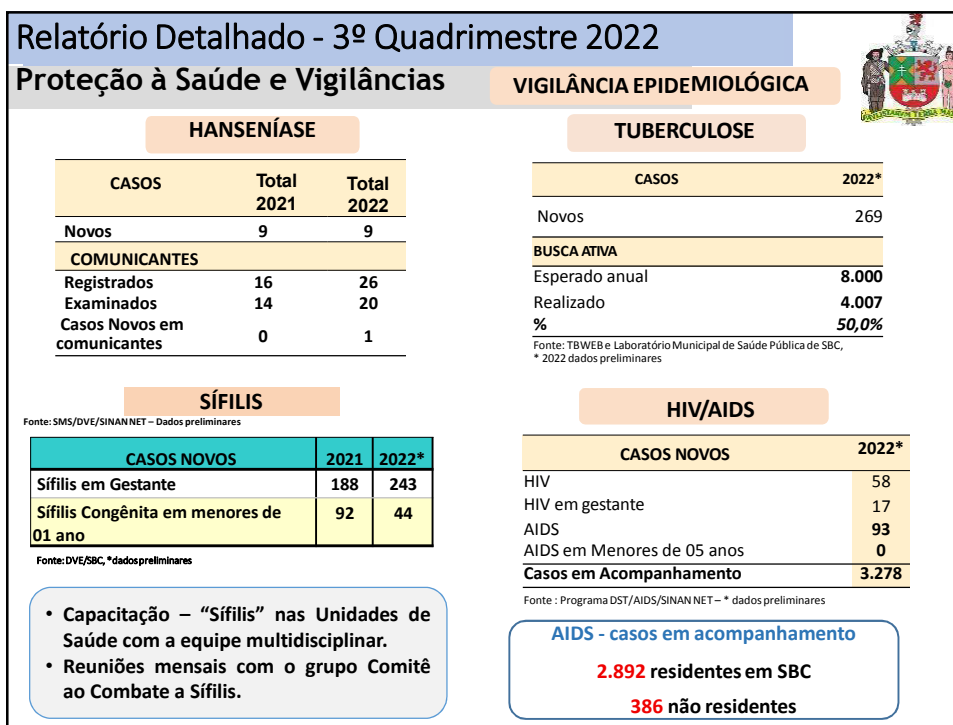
Relatório Detalhado - 3º Quadrimestre 2022

Proteção à Saúde e Vigilâncias

VIGILÂNCIA EPIDEMIOLÓGICA

HANSENÍASE

| CASOS | Total 2021 | Total 2022 |
|---|---|---|
| Novos | 9 | 9 |
| COMUNICANTES | | |
| Registrados | 16 | 26 |
| Examinados | 14 | 20 |
| Casos Novos em comunicantes | 0 | 1 |

TUBERCULOSE

| CASOS | 2022* |
|---|---|
| Novos | 269 |
| BUSCA ATIVA | |
| Esperado anual | 8.000 |
| Realizado | 4.007 |
| % | 50,0% |

Fonte: TBWEB e Laboratório Municipal de Saúde Pública de SBC, * 2022 dados preliminares

SÍFILIS

Fonte: SMS/DVE/SINAN NET – Dados preliminares

| CASOS NOVOS | 2021 | 2022* |
|---|---|---|
| Sífilis em Gestante | 188 | 243 |
| Sífilis Congênita em menores de 01 ano | 92 | 44 |

Fonte: DVE/SBC, *dados preliminares

• Capacitação – "Sífilis" nas Unidades de Saúde com a equipe multidisciplinar.
• Reuniões mensais com o grupo Comitê ao Combate a Sífilis.

HIV/AIDS

| CASOS NOVOS | 2022* |
|---|---|
| HIV | 58 |
| HIV em gestante | 17 |
| AIDS | 93 |
| AIDS em Menores de 05 anos | 0 |
| Casos em Acompanhamento | 3.278 |

Fonte : Programa DST/AIDS/SINAN NET – * dados preliminares

AIDS - casos em acompanhamento

2.892 residentes em SBC

386 não residentes